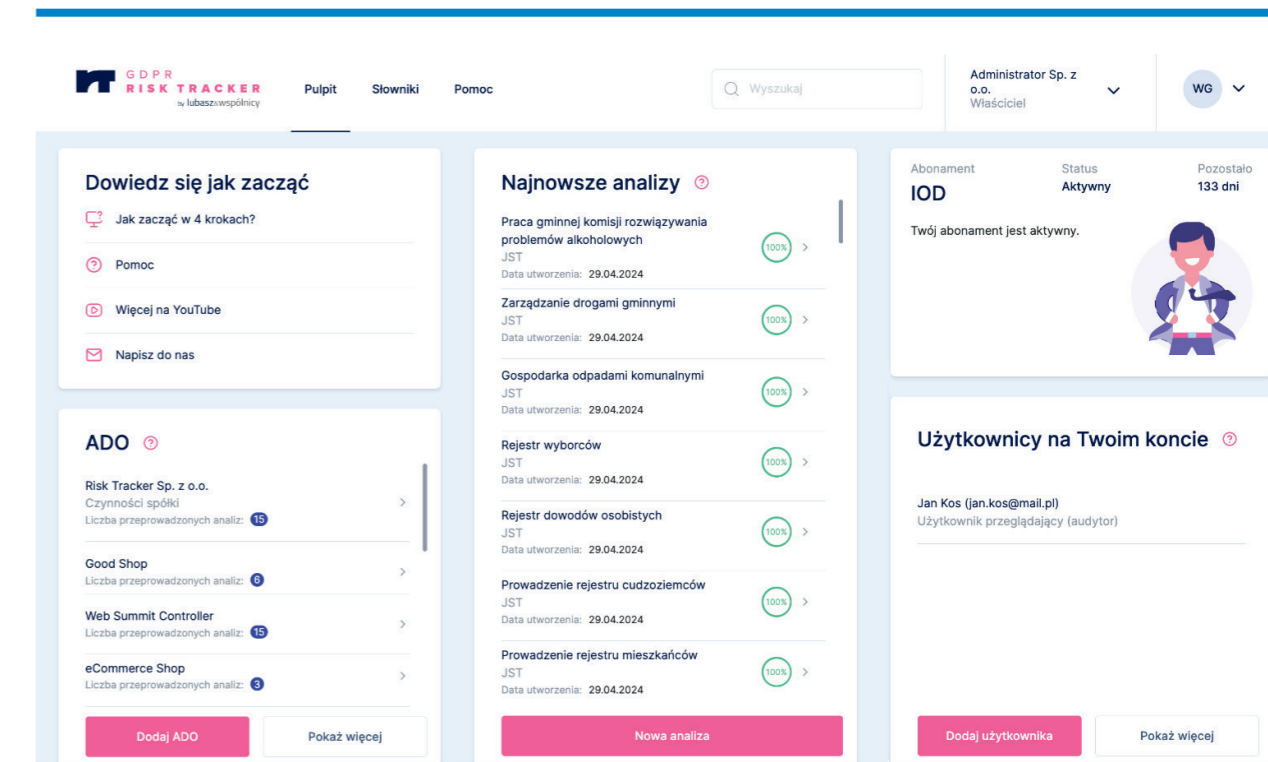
GDPR RISK TRACKER by lubasz&wspólnicy

Pulpit Słowniki Pomoc

Wyszukaj

Administrator Sp. z o.o.
Właściciel

WG

Dowiedz się jak zacząć

Jak zacząć w 4 krokach?

Pomoc

Więcej na YouTube

Napisz do nas

Najnowsze analizy

Praca gminnej komisji rozwiązywania problemów alkoholowych
JST
Data utworzenia: 29.04.2024
100%

Zarządzanie drogami gminnymi
JST
Data utworzenia: 29.04.2024
100%

Gospodarka odpadami komunalnymi
JST
Data utworzenia: 29.04.2024
100%

Rejestr wyborców
JST
Data utworzenia: 29.04.2024
100%

Rejestr dowodów osobistych
JST
Data utworzenia: 29.04.2024
100%

Prowadzenie rejestru cudzoziemców
JST
Data utworzenia: 29.04.2024
100%

Prowadzenie rejestru mieszkańców
JST
Data utworzenia: 29.04.2024
100%

Nowa analiza

Abonament
IOD
Status
Aktywny
Pozostało
133 dni

Twój abonament jest aktywny.

ADO

Risk Tracker Sp. z o.o.
Czynności spółki
Liczba przeprowadzonych analiz: 15

Good Shop
Liczba przeprowadzonych analiz: 6

Web Summit Controller
Liczba przeprowadzonych analiz: 15

eCommerce Shop
Liczba przeprowadzonych analiz: 3

Dodaj ADO
Pokaż więcej

Użytkownicy na Twoim koncie

Jan Kos (jan.kos@mail.pl)
Użytkownik przeglądający (audytor)

Dodaj użytkownika
Pokaż więcej